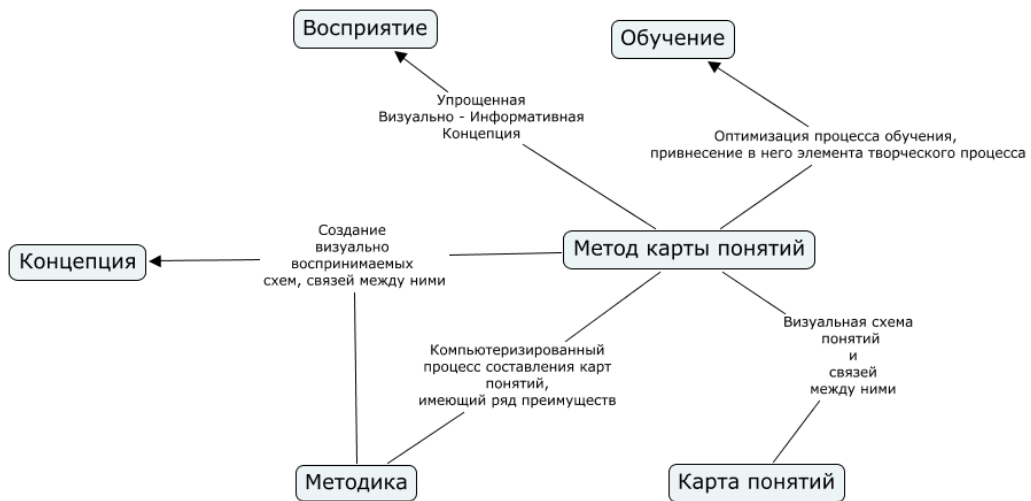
Восприятие

Обучение

Упрощенная Визуально - Информативная Концепция

Оптимизация процесса обучения, привнесение в него элемента творческого процесса

Создание визуально воспринимаемых схем, связей между ними

Концепция

Метод карты понятий

Компьютеризированный процесс составления карт понятий, имеющий ряд преимуществ

Визуальная схема понятий и связей между ними

Методика

Карта понятий